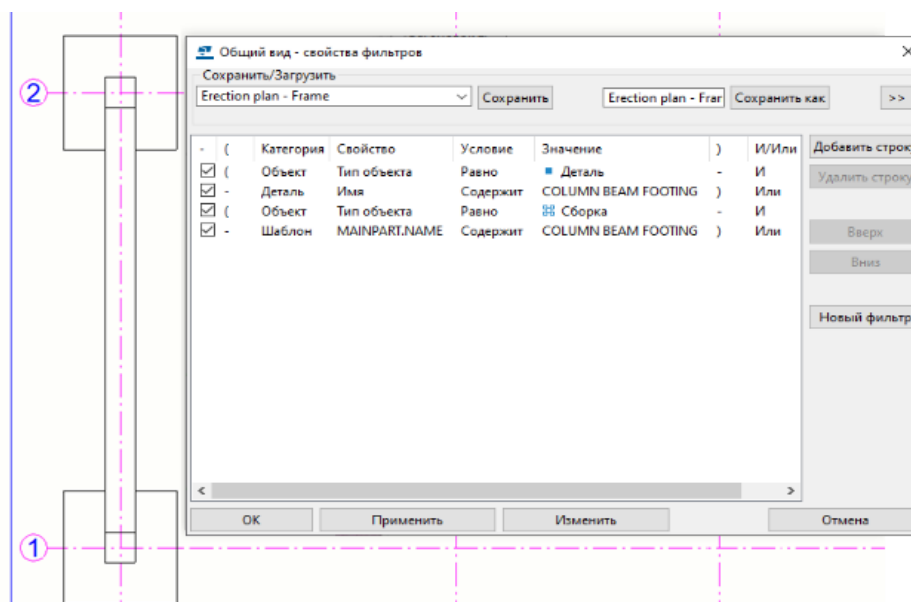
2

1

Общий вид - свойства фильтров

Сохранить/Загрузить

Erection plan - Frame

Сохранить

Erection plan - Frar

Сохранить как

>>

| - | ( | Категория | Свойство | Условие | Значение | ) | И/Или |
|---|---|---|---|---|---|---|---|
| ☑ | ( | Объект | Тип объекта | Равно | Деталь | - | И |
| ☑ | - | Деталь | Имя | Содержит | COLUMN BEAM FOOTING | ) | Или |
| ☑ | ( | Объект | Тип объекта | Равно | Сборка | - | И |
| ☑ | - | Шаблон | MAINPART.NAME | Содержит | COLUMN BEAM FOOTING | ) | Или |

Добавить строк

Удалить строку

Вверх

Вниз

Новый фильтр

OK

Применить

Изменить

Отмена